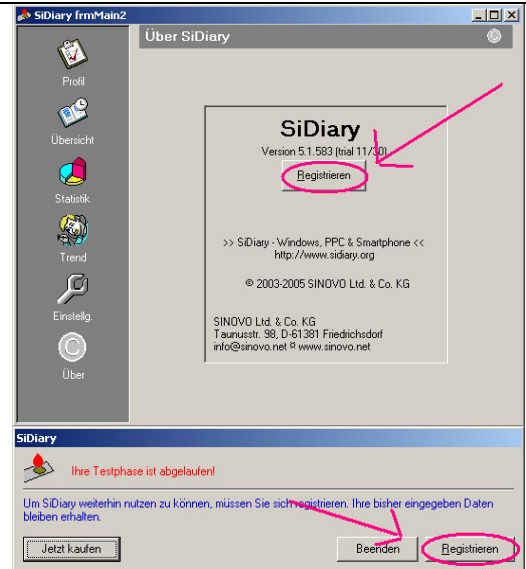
SiDiary frmMain2

Profil

Übersicht

Statistik

Trend

Einstellg.

Über

Über SiDiary

SiDiary

Version 5.1.583 (trial 11/30)

Registrieren

>> SiDiary - Windows, PPC & Smartphone <<
http://www.sidiary.org

© 2003-2005 SINOVO Ltd. & Co. KG

SINOVO Ltd. & Co. KG
Taunusstr. 98, D-61381 Friedrichsdorf
info@sinovo.net ¤ www.sinovo.net

SiDiary

Ihre Testphase ist abgelaufen!

Um SiDiary weiterhin nutzen zu können, müssen Sie sich registrieren. Ihre bisher eingegeben Daten bleiben erhalten.

Jetzt kaufen

Beenden

Registrieren